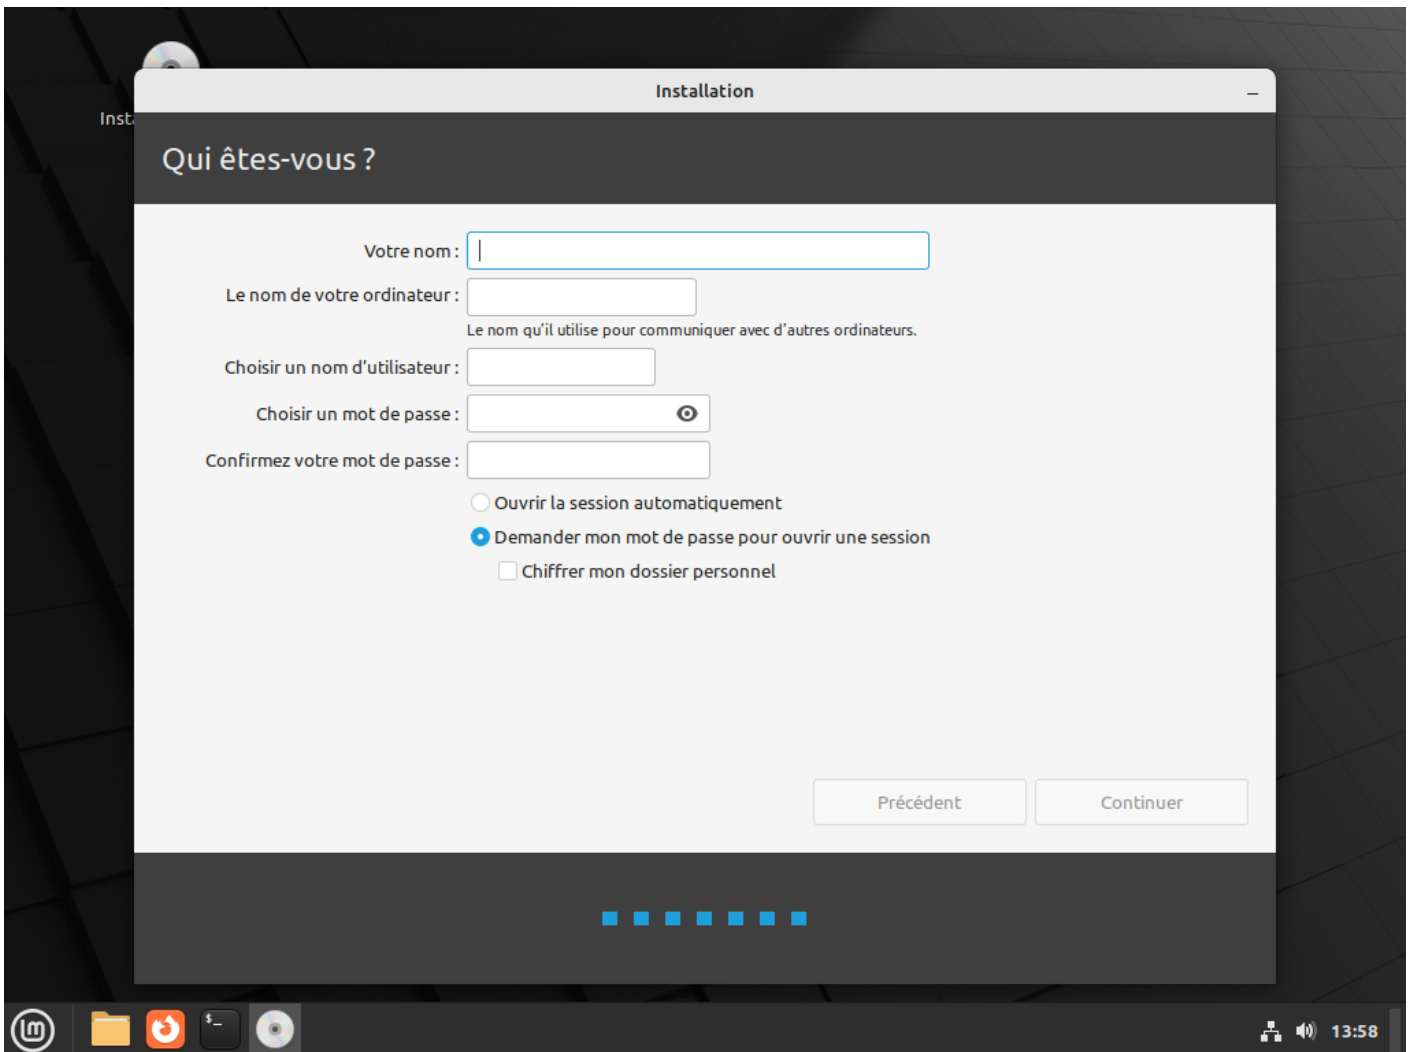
Inst

Installation

Qui êtes-vous ?

Votre nom :

Le nom de votre ordinateur :

Le nom qu'il utilise pour communiquer avec d'autres ordinateurs.

Choisir un nom d'utilisateur :

Choisir un mot de passe :

Confirmez votre mot de passe :

Ouvrir la session automatiquement

Demander mon mot de passe pour ouvrir une session

Chiffrer mon dossier personnel

Précédent

Continuer

13:58